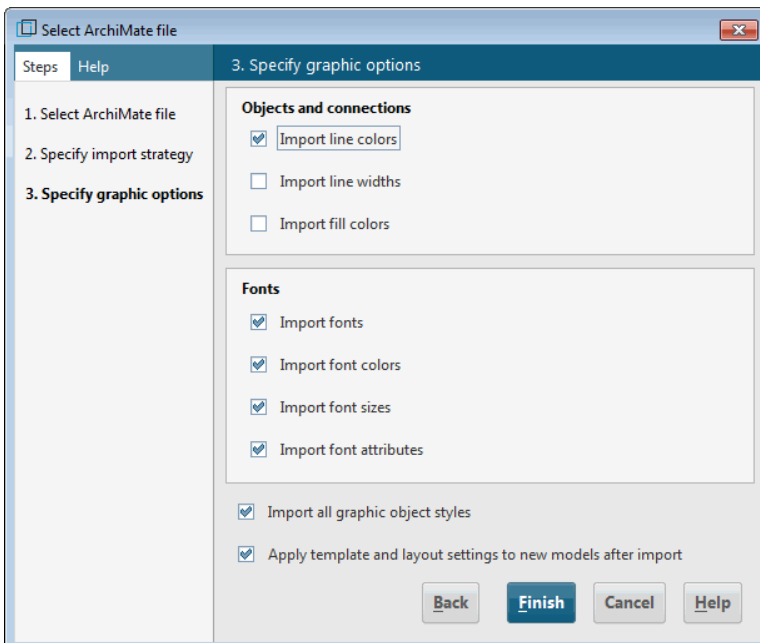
Select ArchiMate file

Steps Help

1. Select ArchiMate file

2. Specify import strategy

3. Specify graphic options

3. Specify graphic options

Objects and connections

Import line colors

Import line widths

Import fill colors

Fonts

Import fonts

Import font colors

Import font sizes

Import font attributes

Import all graphic object styles

Apply template and layout settings to new models after import

Back Finish Cancel Help